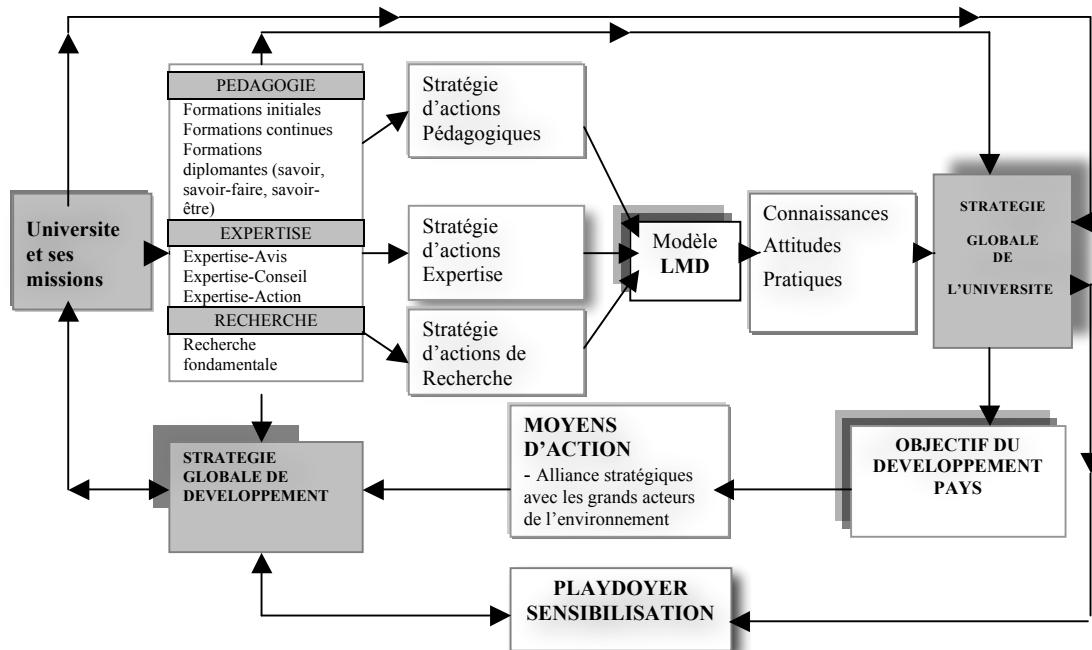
PEDAGOGIE
Formations initiales
Formations continues
Formations diplomantes (savoir, savoir-faire, savoir-être)

EXPERTISE
Expertise-Avis
Expertise-Conseil
Expertise-Action

RECHERCHE
Recherche fondamentale

Universite et ses missions

Stratégie d'actions Pédagogiques

Stratégie d'actions Expertise

Stratégie d'actions de Recherche

Modèle LMD

Connaissances
Attitudes
Pratiques

STRATEGIE GLOBALE DE L'UNIVERSITE

STRATEGIE GLOBALE DE DEVELOPPEMENT

MOYENS D'ACTION
- Alliance stratégiques avec les grands acteurs de l'environnement

OBJECTIF DU DEVELOPPEMENT PAYS

PLAYDOYER SENSIBILISATION